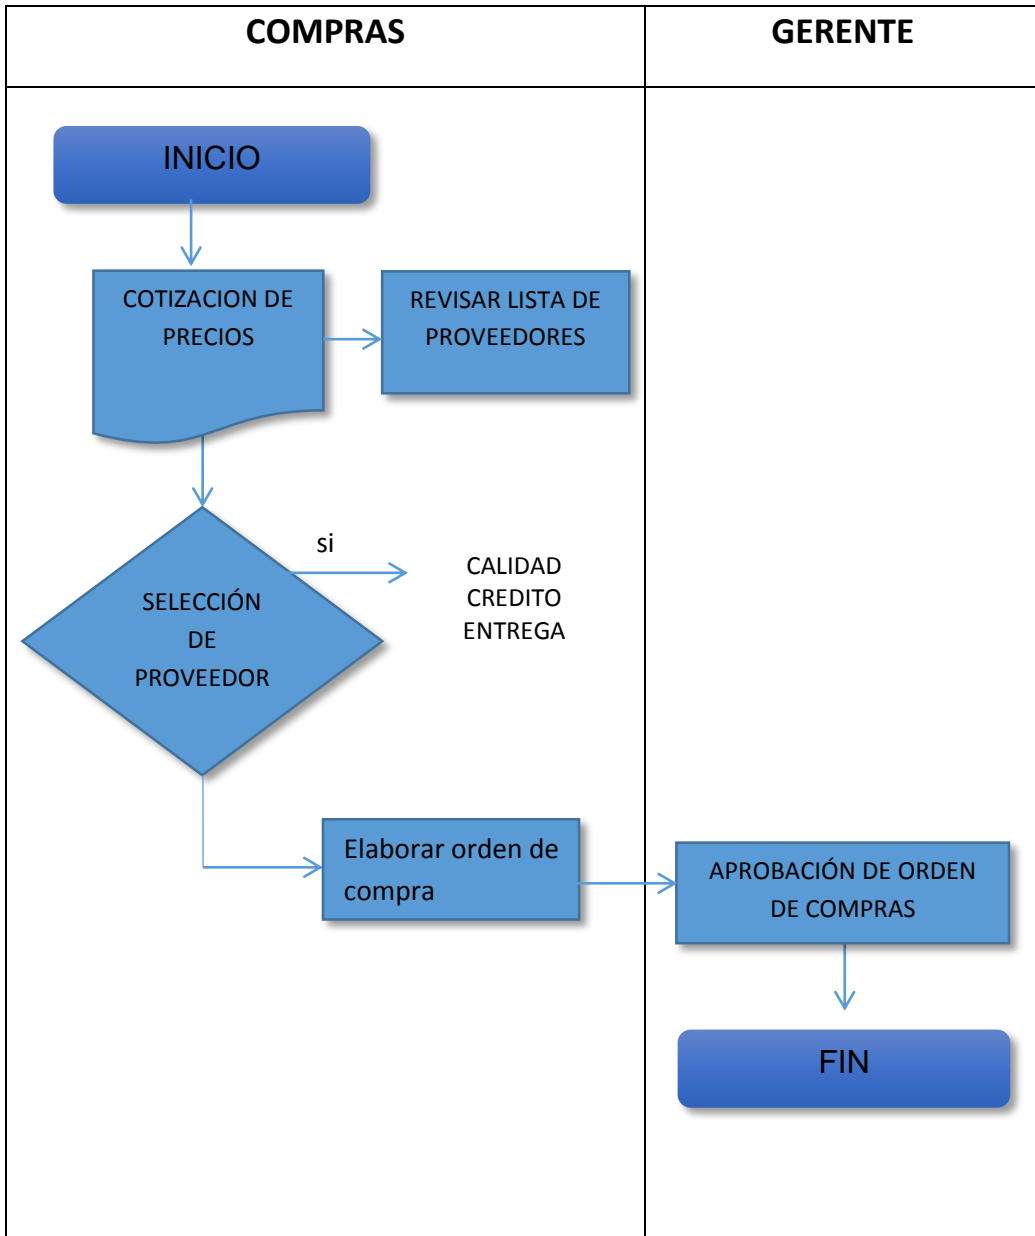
| COMPRAS | GERENTE |
|---|---|

INICIO

COTIZACION DE PRECIOS

REVISAR LISTA DE PROVEEDORES

si

SELECCIÓN DE PROVEEDOR

CALIDAD
CREDITO
ENTREGA

Elaborar orden de compra

APROBACIÓN DE ORDEN DE COMPRAS

FIN